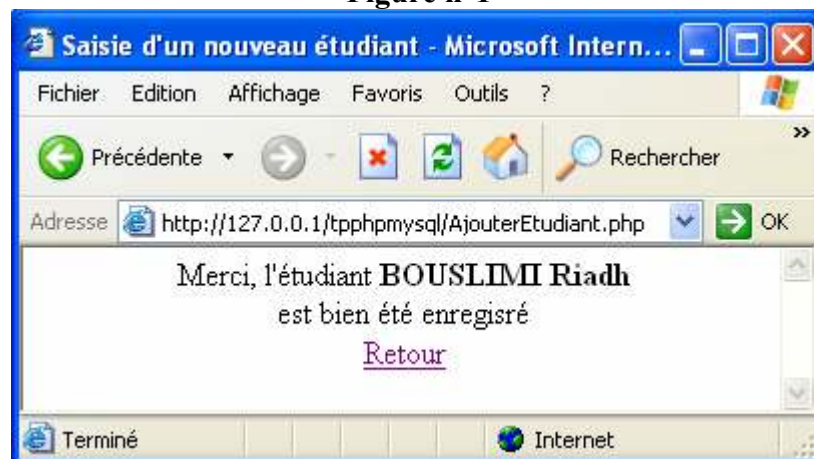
Figure n°1

Saisie d'un nouveau étudiant - Microsoft Intern...

Fichier Edition Affichage Favoris Outils ?

Précédente Rechercher

Adresse http://127.0.0.1/tpphpmysql/AjouterEtudiant.php OK

Merci, l'étudiant BOUSLIMI Riadh
est bien été enregisré
Retour

Terminé Internet